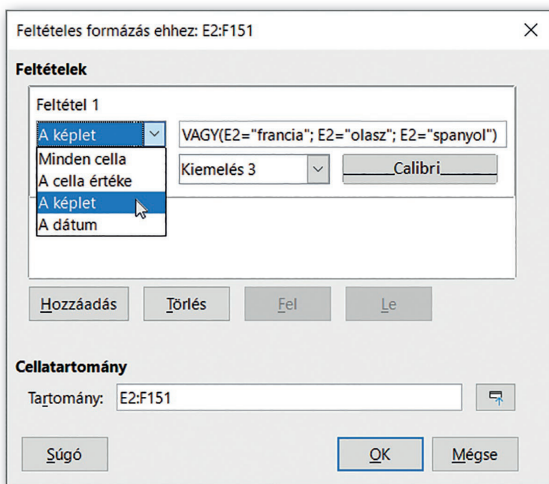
Feltételes formázás ehhez: E2:F151

×

Feltételek

Feltétel 1

A képlet

VAGY(E2="francia"; E2="olasz"; E2="spanyol")

Minden cella
A cella értéke
A képlet
A dátum

Kiemelés 3

Calibri

Hozzáadás

Törlés

Fel

Le

Cellatartomány

Tartomány: E2:F151

Súgó

OK

Mégse